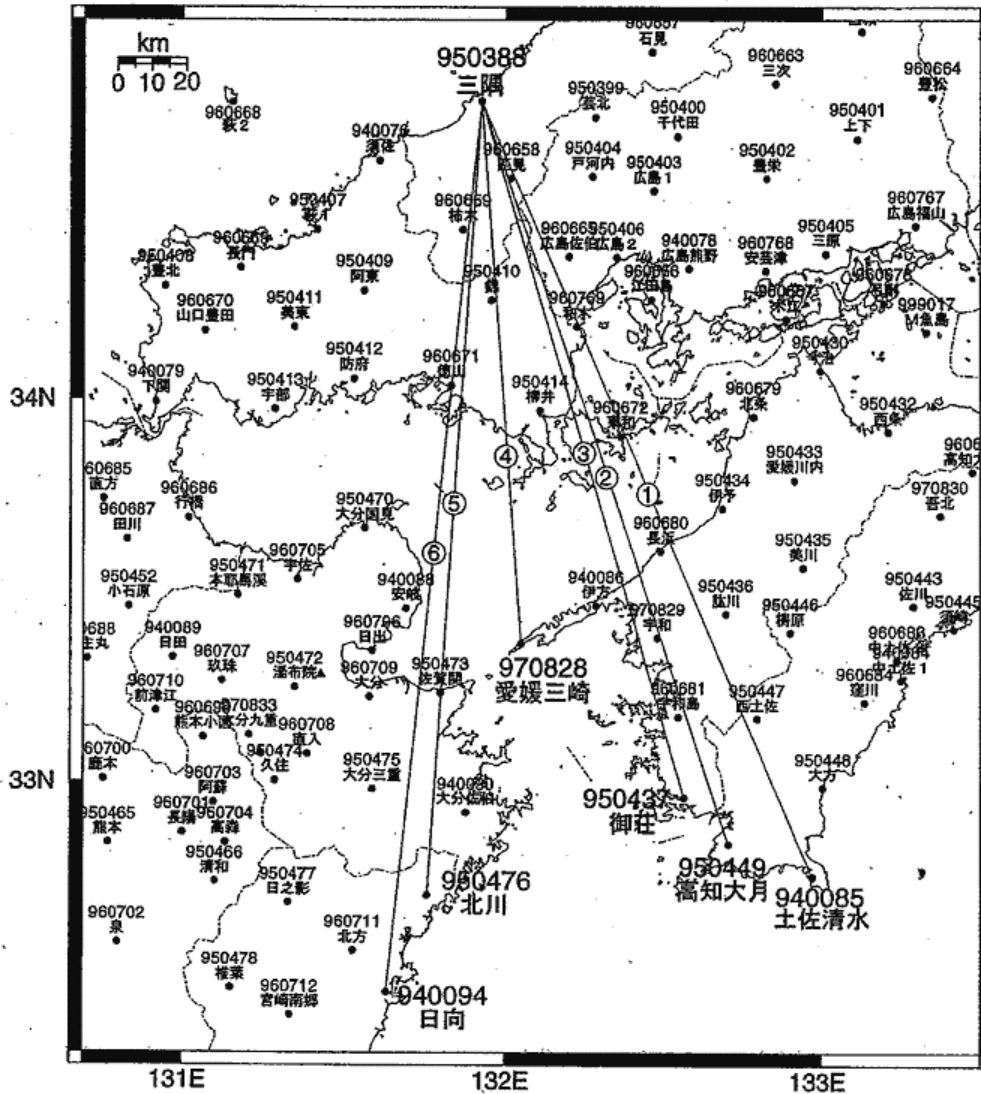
km
0 10 20
950388
三隅
960657
石見
960663
三次
960664
豊松
960668
萩2
950399
芸北
950400
千代田
950401
上下
940076
須佐
960658
匹見
950404
戸河内
950403
広島1
950402
豊栄
950407
萩1
960669
柿木
960665
広島佐伯
950406
広島2
940078
広島熊野
960768
安芸津
950405
三原
960767
広島福山
950408
豊北
960666
長門
950409
阿東
950410
錦
960666
江田島
960670
山口豊田
950411
美東
960769
和木
999017
M魚島
950412
防府
960671
徳山
950430
940079
下関
950413
宇部
950414
柳井
960679
北条
34N
960672
東和
950432
西条
4
3
2
1
950433
愛媛川内
960685
直方
960686
行橋
950434
伊予
970830
香北
950470
大分国見
5
960687
田川
960680
長浜
950435
美川
950471
本耶馬渓
960705
宇佐
6
940086
伊方
950443
佐川
950452
小石原
940088
安岐
950436
肱川
950446
梼原
950445
須崎
970829
宇和
688
生丸
940089
日田
960707
玖珠
960796
日出
950472
湯布院
960709
大分
950473
佐賀関
970828
愛媛三崎
960681
宇和島
950447
西土佐
960684
窪川
960710
前津江
970833
大分九重
960708
直入
950474
久住
960700
鹿本
950475
大分三重
950448
大方
33N
960703
阿蘇
940080
大分蒲江
950437
御荘
950465
熊本
960701
長陽
960704
高森
950466
清和
950477
日之影
960476
北川
950449
高知大月
940085
土佐清水
960702
泉
960711
北方
950478
椎葉
960712
宮崎南郷
940094
日向
131E
132E
133E